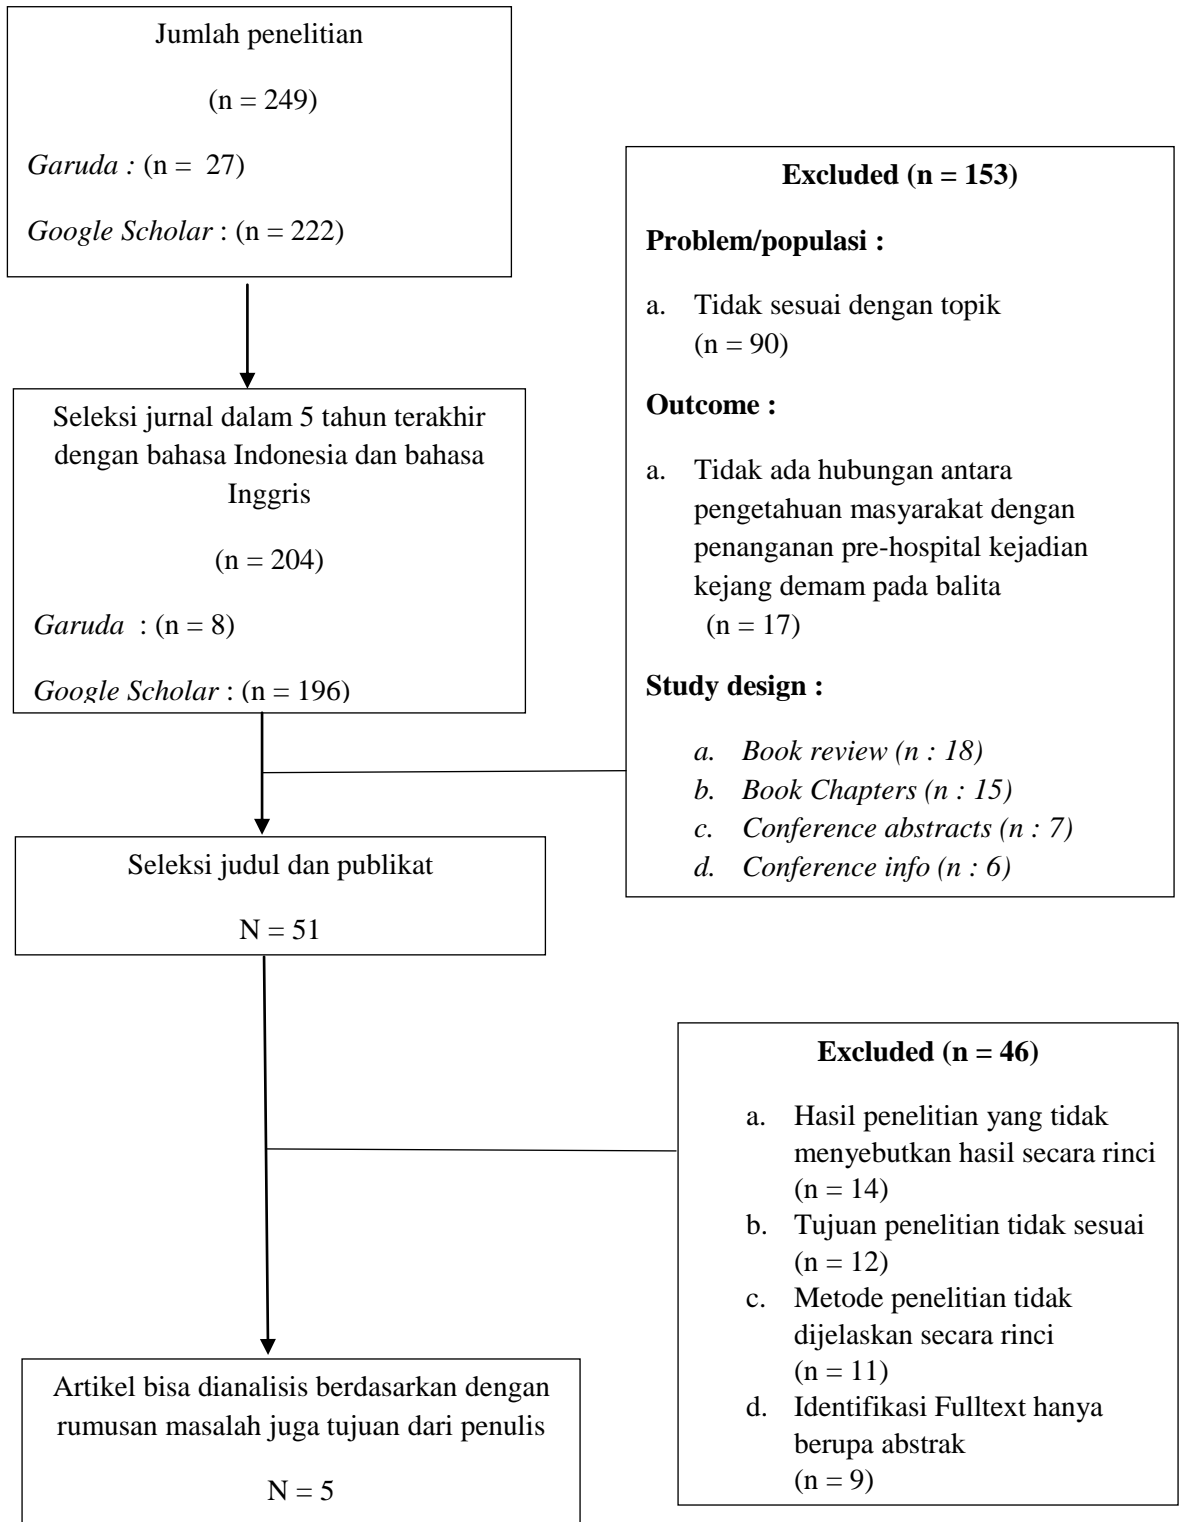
Jumlah penelitian

(n = 249)

*Garuda :* (n = 27)

*Google Scholar* : (n = 222)

**Excluded (n = 153)**

**Problem/populasi :**

a. Tidak sesuai dengan topik (n = 90)

**Outcome :**

a. Tidak ada hubungan antara pengetahuan masyarakat dengan penanganan pre-hospital kejadian kejang demam pada balita (n = 17)

**Study design :**

*a. Book review (n : 18)*
*b. Book Chapters (n : 15)*
*c. Conference abstracts (n : 7)*
*d. Conference info (n : 6)*

Seleksi jurnal dalam 5 tahun terakhir dengan bahasa Indonesia dan bahasa Inggris

(n = 204)

*Garuda* : (n = 8)

*Google Scholar* : (n = 196)

Seleksi judul dan publikat

N = 51

**Excluded (n = 46)**

a. Hasil penelitian yang tidak menyebutkan hasil secara rinci (n = 14)
b. Tujuan penelitian tidak sesuai (n = 12)
c. Metode penelitian tidak dijelaskan secara rinci (n = 11)
d. Identifikasi Fulltext hanya berupa abstrak (n = 9)

Artikel bisa dianalisis berdasarkan dengan rumusan masalah juga tujuan dari penulis

N = 5